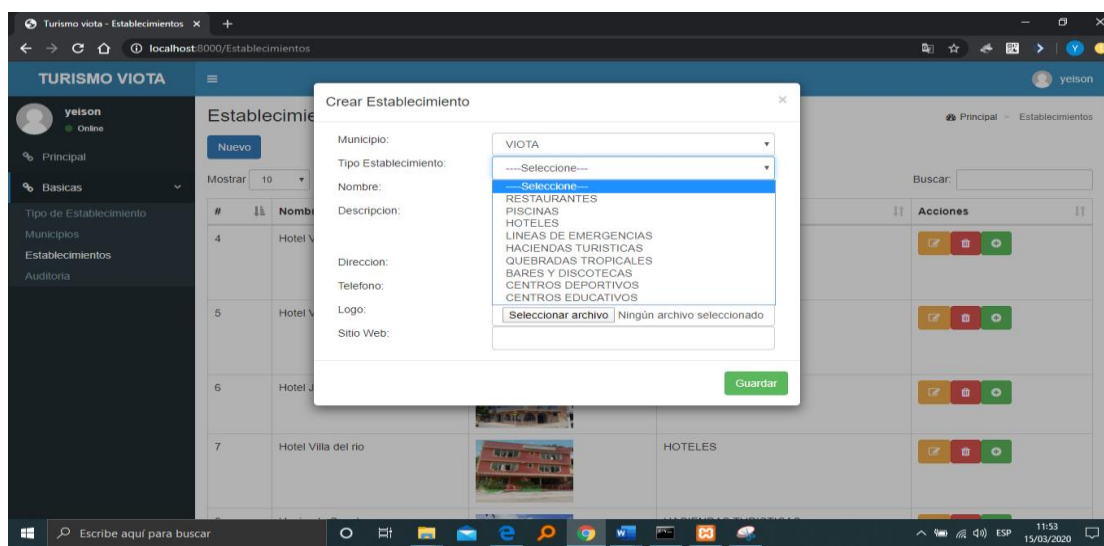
Turismo viota - Establecimientos ×
localhost:8000/Establecimientos

TURISMO VIOTA
yeison

yeison
Online
Principal
Basicas
Tipo de Establecimiento
Municipios
Establecimientos
Auditoria

Establecimie
Principal > Establecimientos
Nuevo
Mostrar 10
Buscar:

| # | Nomb | | | Acciones |
|---|---|---|---|---|
| 4 | Hotel V | | | |
| 5 | Hotel V | | | |
| 6 | Hotel J | | | |
| 7 | Hotel Villa del rio | | HOTELES | |

Crear Establecimiento
×
Municipio: VIOTA
Tipo Establecimiento: ----Seleccione---
Nombre:
Descripcion:
Direccion:
Telefono:
Logo:
Sitio Web:

----Seleccione---
RESTAURANTES
PISCINAS
HOTELES
LINEAS DE EMERGENCIAS
HACIENDAS TURISTICAS
QUEBRADAS TROPICALES
BARES Y DISCOTECAS
CENTROS DEPORTIVOS
CENTROS EDUCATIVOS

Seleccionar archivo Ningún archivo seleccionado
Guardar

Escribe aquí para buscar
ESP 11:53 15/03/2020